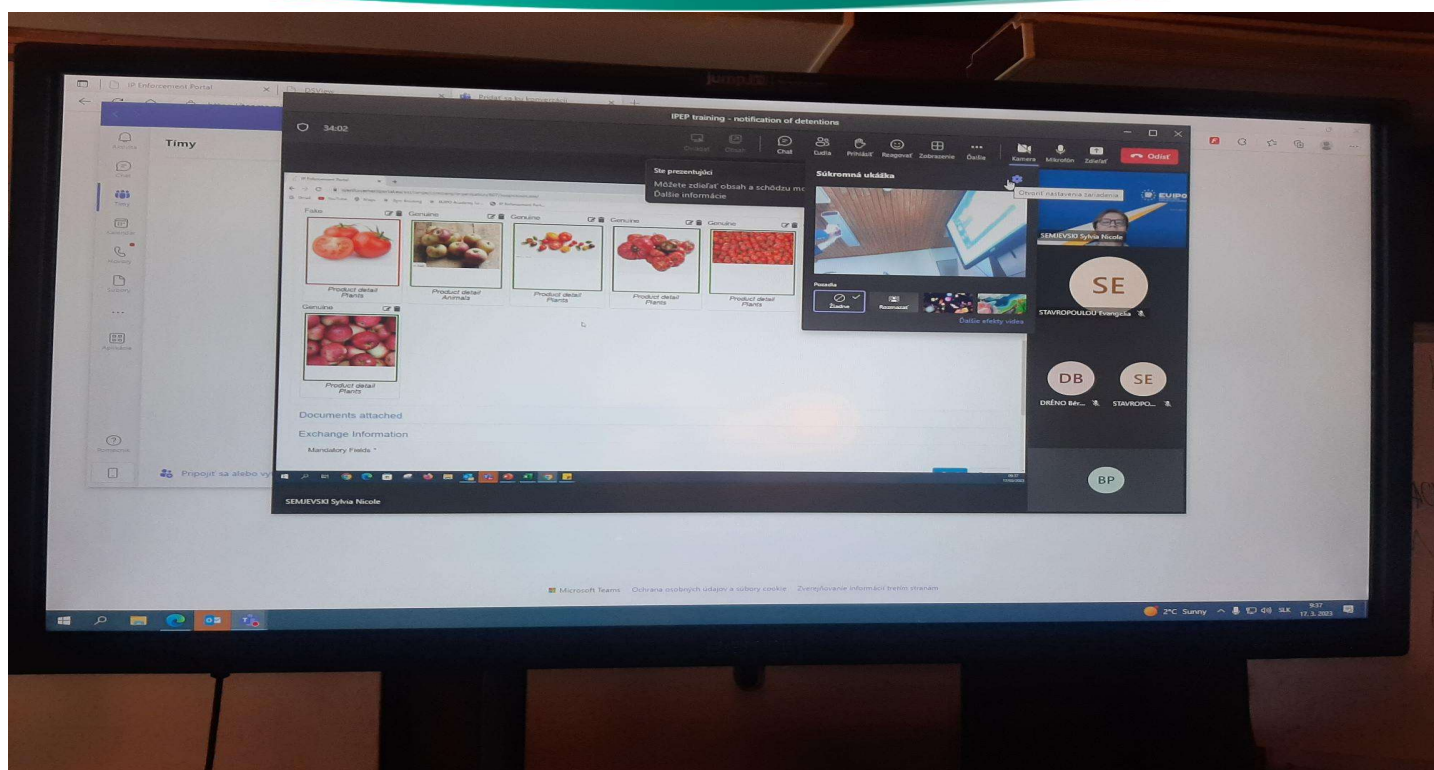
IP Enforcement Portal
DSView
Pridať sa ku konverzácii
IPEP training - notification of detentions
34:02
Chat
Ľudia
Prihlásiť
Reagovať
Zobrazenie
Ďalšie
Kamera
Mikrofón
Zdieľať
Odísť
Tímy
Ste prezentujúci
Môžete zdieľať obsah a schôdzu mo
Ďalšie informácie
Súkromná ukážka
Otvoriť nastavenia zariadenia
EUIPO
SEMJEVSKI Sylvia Nicole
SE
STAVROPOULOU Evangelia
DB
DRÉNO Bér...
SE
STAVROPO...
BP
Pozadia
Žiadne
Rozmazať
Ďalšie efekty videa
Fake
Genuine
Genuine
Genuine
Genuine
Product detail
Plants
Product detail
Animals
Product detail
Plants
Product detail
Plants
Product detail
Plants
Genuine
Product detail
Plants
Documents attached
Exchange Information
Mandatory Fields *
Pripojiť sa alebo vy
SEMJEVSKI Sylvia Nicole
Microsoft Teams
Ochrana osobných údajov a súbory cookie
Zverejňovanie informácií tretím stranám
2°C Sunny
SLK
9:37
17. 3. 2023